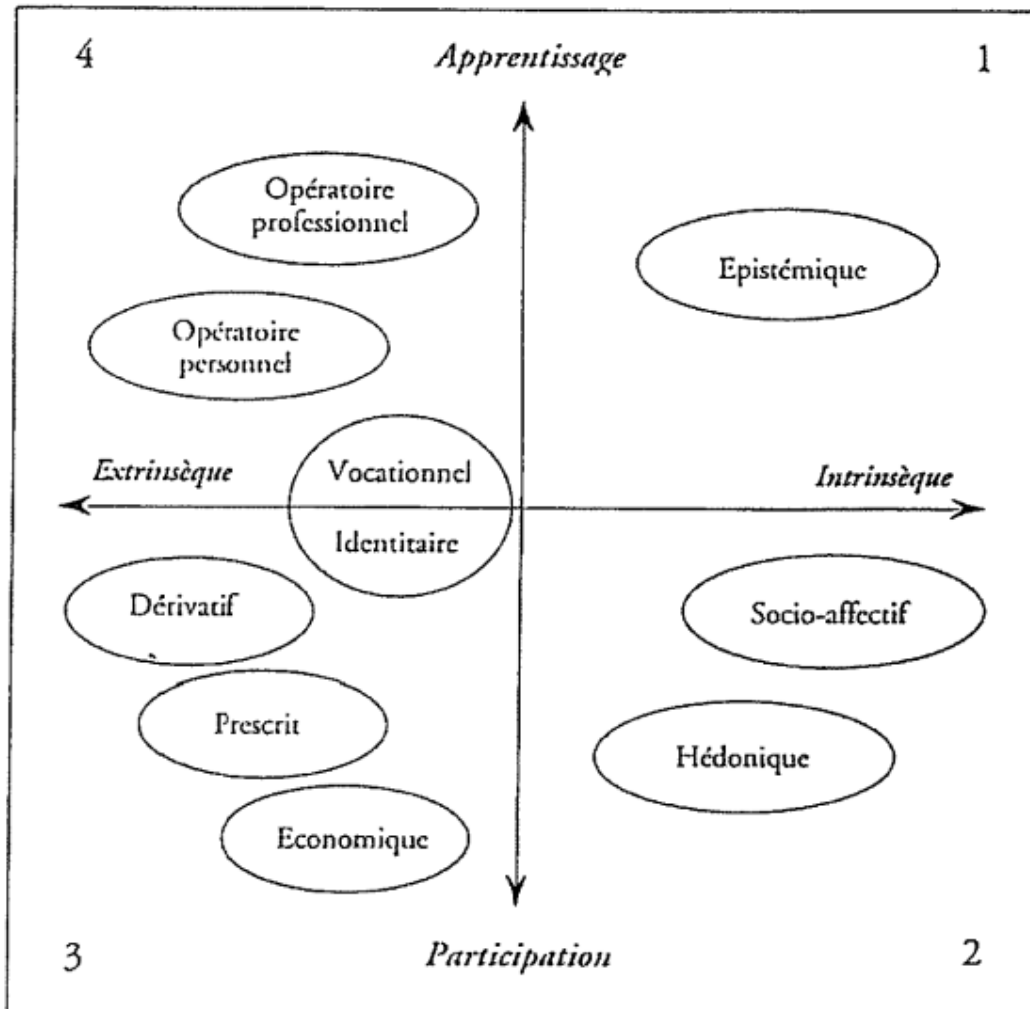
4

Apprentissage

1

Opératoire professionnel

Epistémique

Opératoire personnel

Extrinsèque

Vocationnel

Identitaire

Intrinsèque

Dérivatif

Socio-affectif

Prescrit

Hédonique

Economique

3

Participation

2